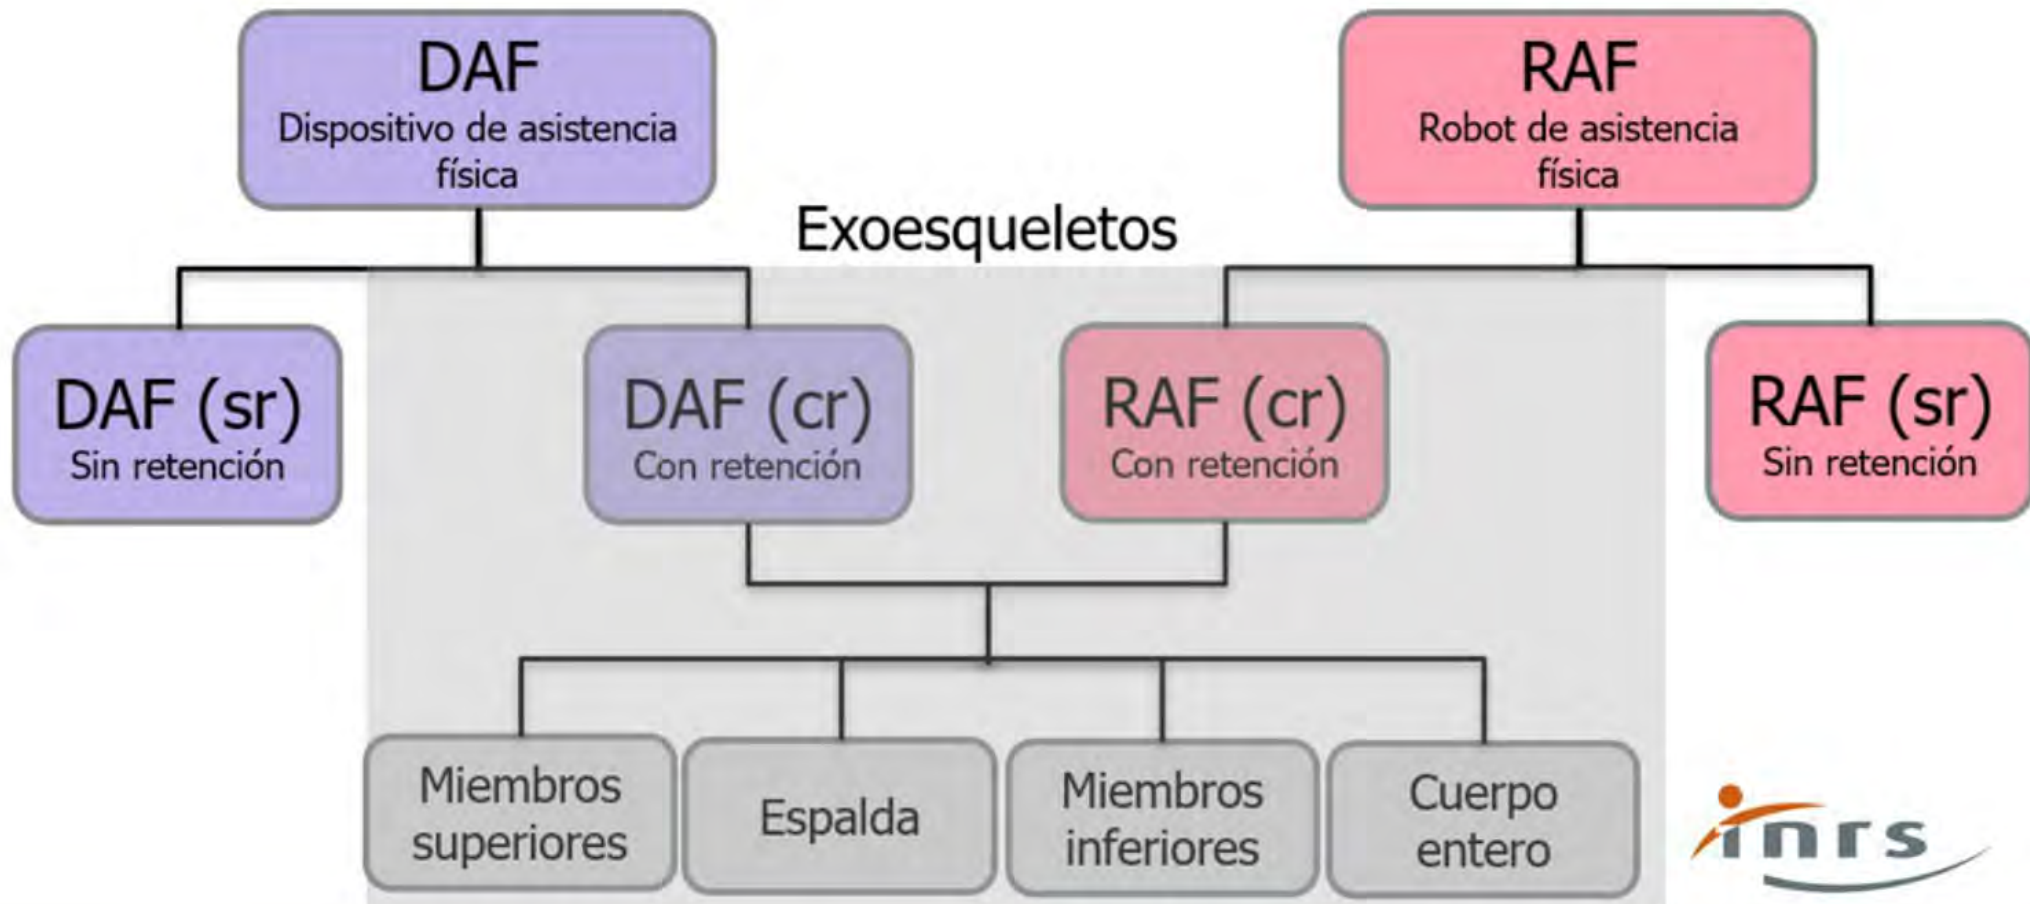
DAF
Dispositivo de asistencia física

RAF
Robot de asistencia física

Exoesqueletos

DAF (sr)
Sin retención

DAF (cr)
Con retención

RAF (cr)
Con retención

RAF (sr)
Sin retención

Miembros superiores

Espalda

Miembros inferiores

Cuerpo entero

inrs